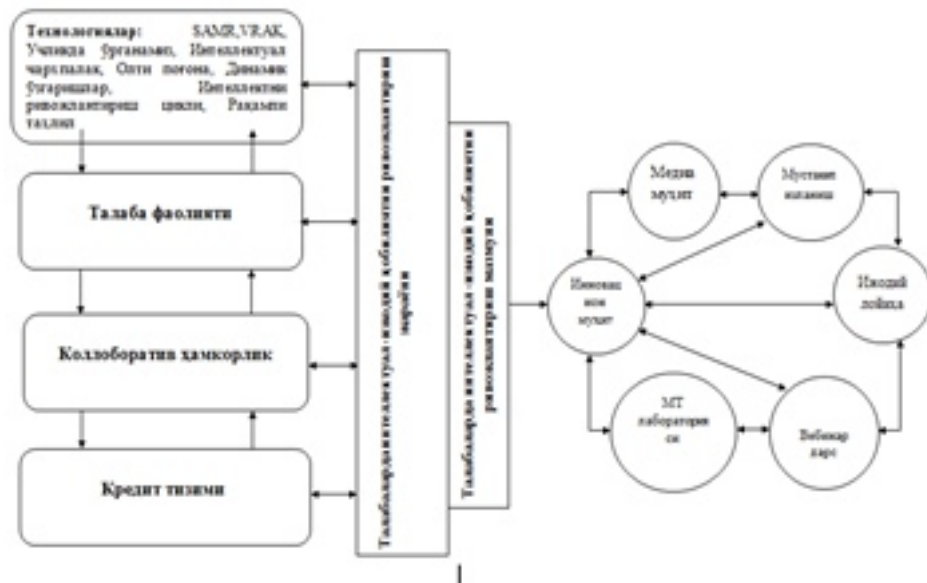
Технологиялар: SAMR, VRAK, Учликда ўрганамиз, Интеллектуал чархпалак, Олти погона, Динамик ўзгаришлар, Интеллектни ривожлантириш цикли, Рақамли таҳлил

Талаба фаолияти

Коллоборатив ҳамкорлик

Кредит тизими

Талабаларда интеллектуал-ижодий қобилиятни ривожлантириш жараёни

Талабаларда интеллектуал-ижодий қобилиятни ривожлантириш мазмуни

Медиа муҳит

Мустақил изланиш

Инновацион муҳит

Ижодий лойиҳа

МТ лабораторияси

Вебинар дарс